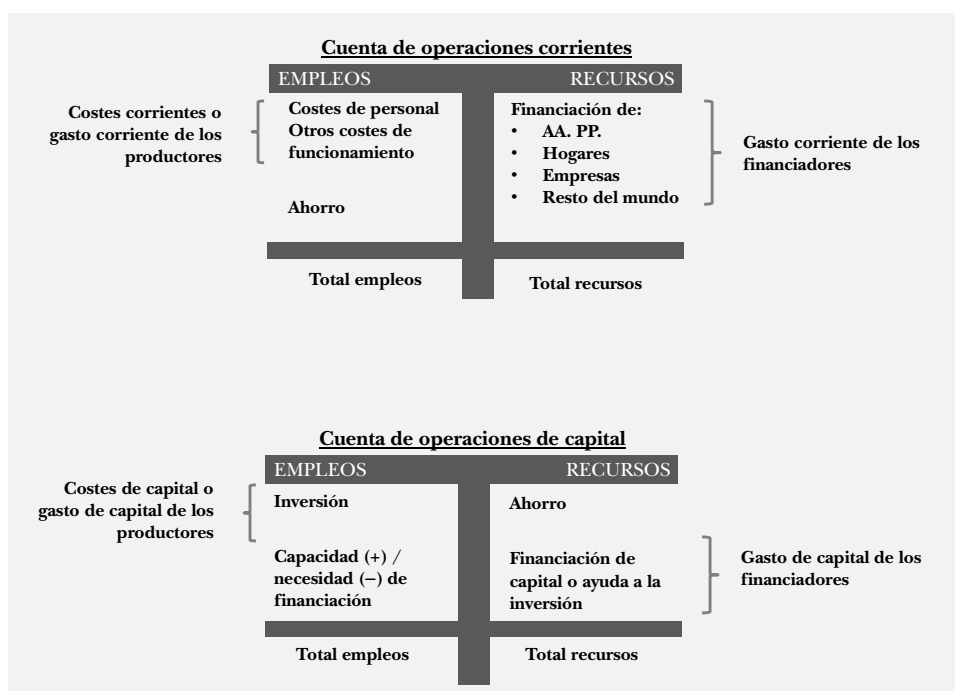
Cuenta de operaciones corrientes

EMPLEOS

RECURSOS

Costes corrientes o gasto corriente de los productores

Costes de personal
Otros costes de funcionamiento

Ahorro

Financiación de:
• AA. PP.
• Hogares
• Empresas
• Resto del mundo

Gasto corriente de los financiadores

Total empleos

Total recursos

Cuenta de operaciones de capital

EMPLEOS

RECURSOS

Costes de capital o gasto de capital de los productores

Inversión

Capacidad (+) / necesidad (–) de financiación

Ahorro

Financiación de capital o ayuda a la inversión

Gasto de capital de los financiadores

Total empleos

Total recursos